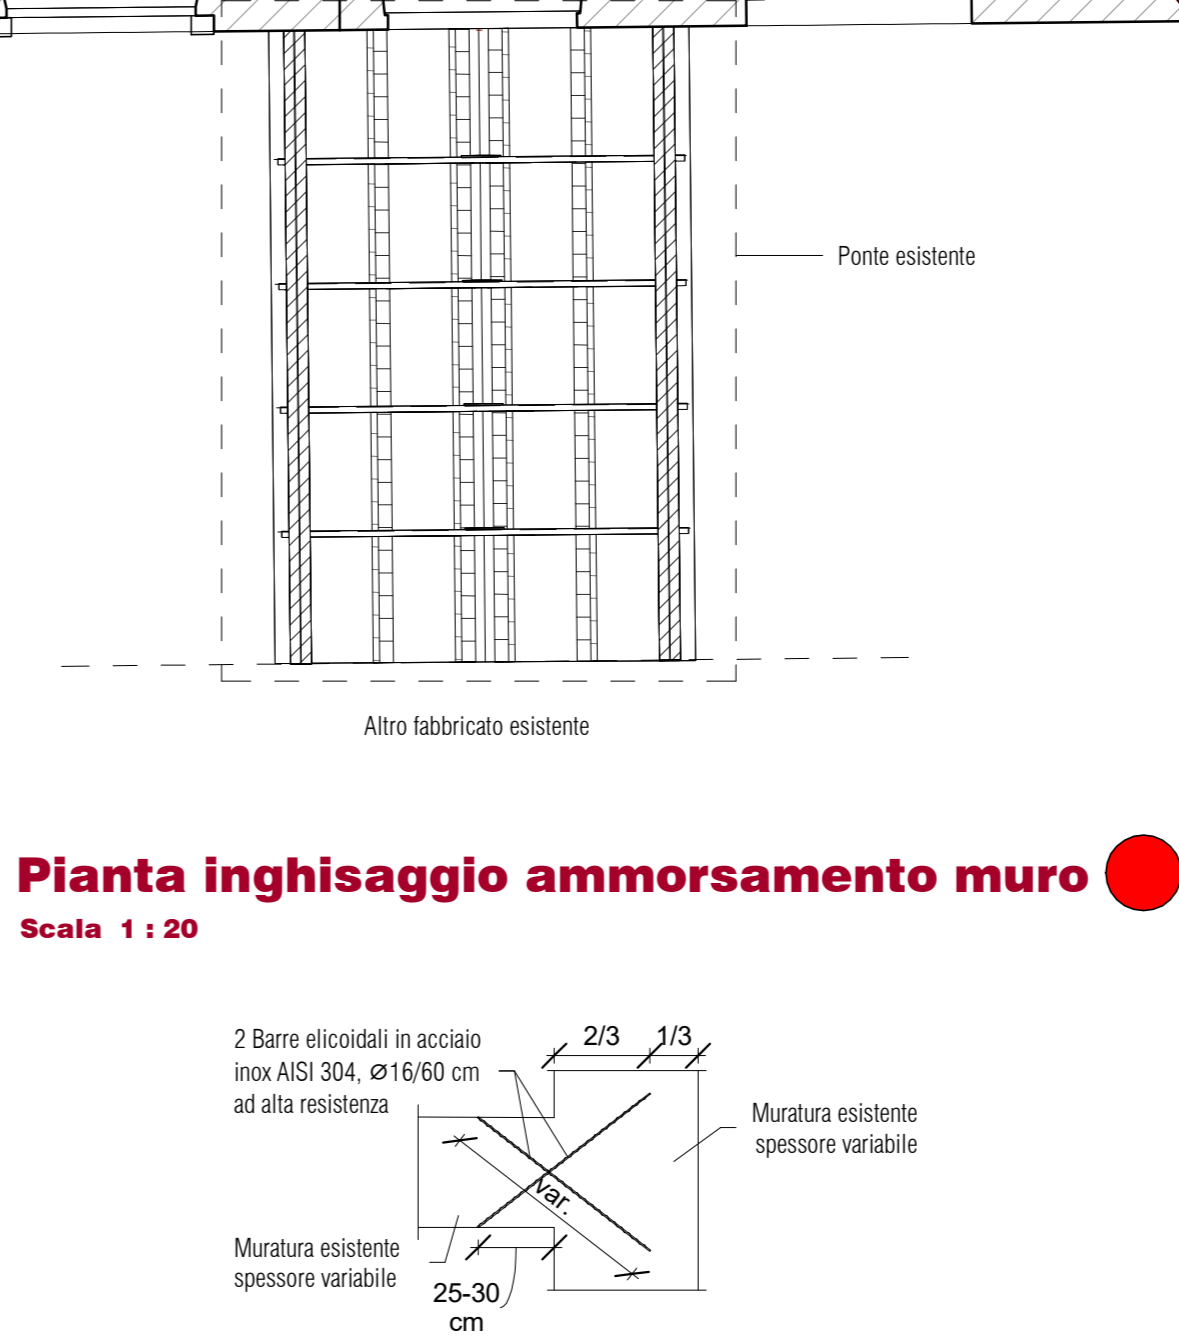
Ponte esistente

Altro fabbricato esistente

Pianta inghisaggio ammorsamento muro

Scala 1 : 20

2 Barre elicoidali in acciaio inox AISI 304, Ø16/60 cm ad alta resistenza

2/3

1/3

Muratura esistente spessore variabile

var.

Muratura esistente spessore variabile

25-30 cm